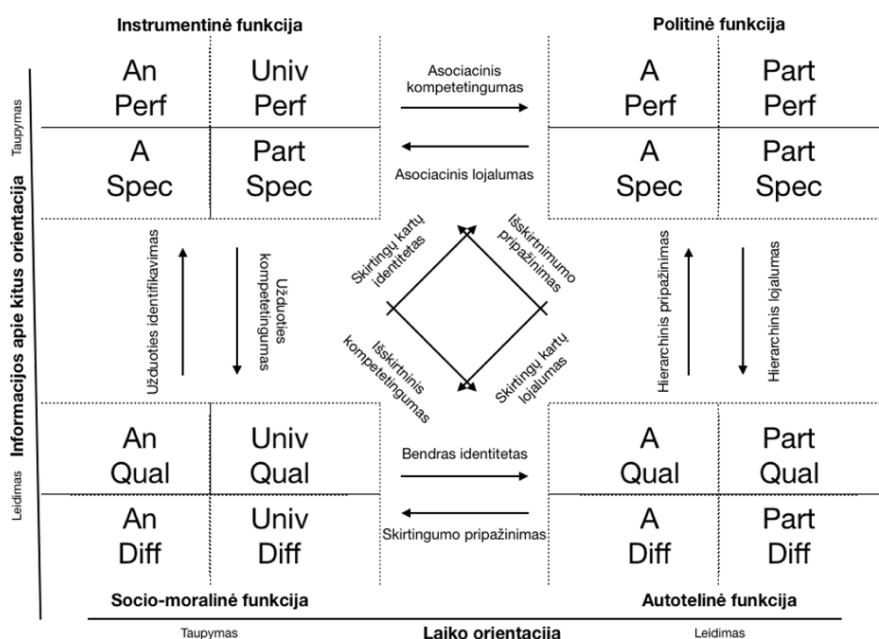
Instrumentinė funkcija

Politinė funkcija

Informacijos apie kitus orientacija

Taupymas

Leidimas

| An Perf | Univ Perf |
|---|---|
| A Spec | Part Spec |

Asociacinis kompetetingumas

Asociacinis lojalumas

| A Perf | Part Perf |
|---|---|
| A Spec | Part Spec |

Užduoties identifikavimas

Užduoties kompetetingumas

Skirtingų kartų identitetas

Išskirtinumo pripažinimas

Išskirtinis kompetetingumas

Skirtingų kartų lojalumas

Hierarchinis pripažinimas

Hierarchinis lojalumas

| An Qual | Univ Qual |
|---|---|
| An Diff | Univ Diff |

Bendras identitetas

Skirtingumo pripažinimas

| A Qual | Part Qual |
|---|---|
| A Diff | Part Diff |

Socio-moralinė funkcija

Autotelinė funkcija

Taupymas

Laiko orientacija

Leidimas